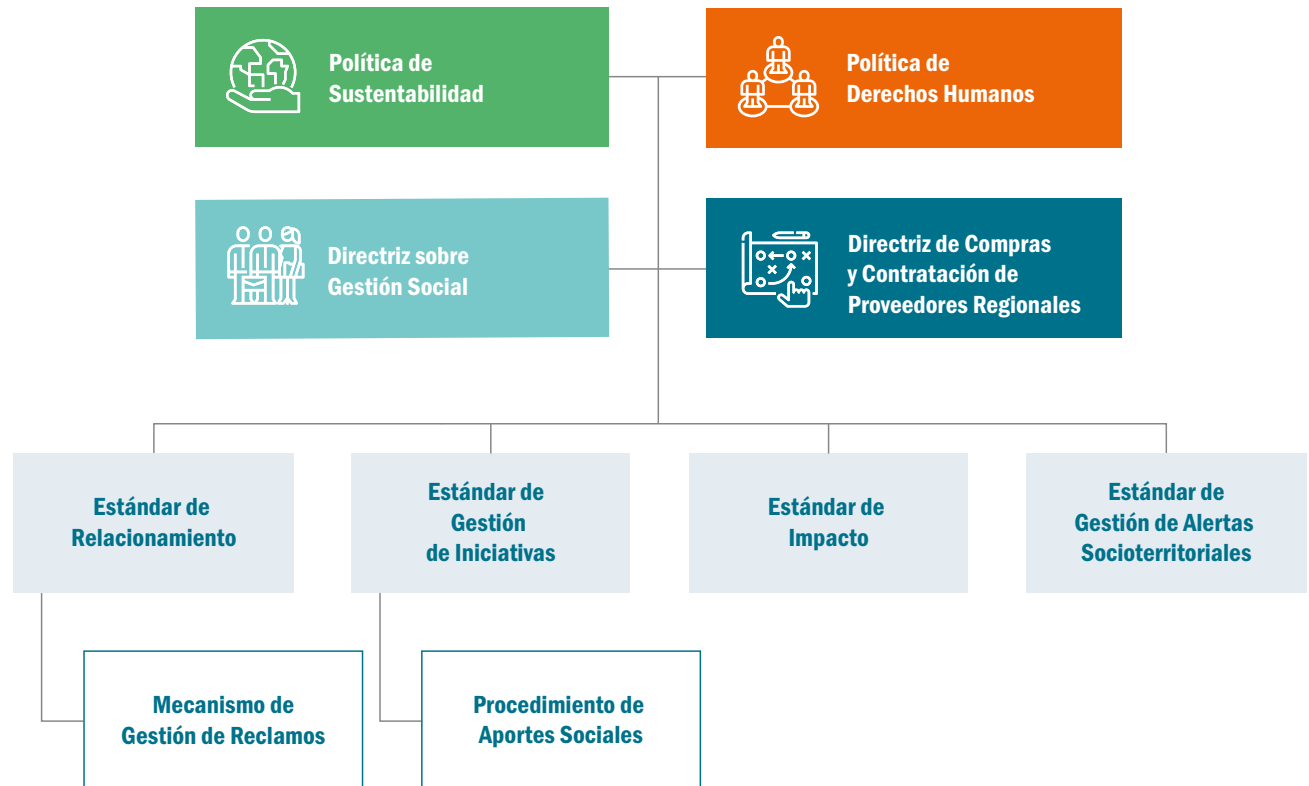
Política de Sustentabilidad

Política de Derechos Humanos

Directriz sobre Gestión Social

Directriz de Compras y Contratación de Proveedores Regionales

Estándar de Relacionamiento

Estándar de Gestión de Iniciativas

Estándar de Impacto

Estándar de Gestión de Alertas Socioterritoriales

Mecanismo de Gestión de Reclamos

Procedimiento de Aportes Sociales